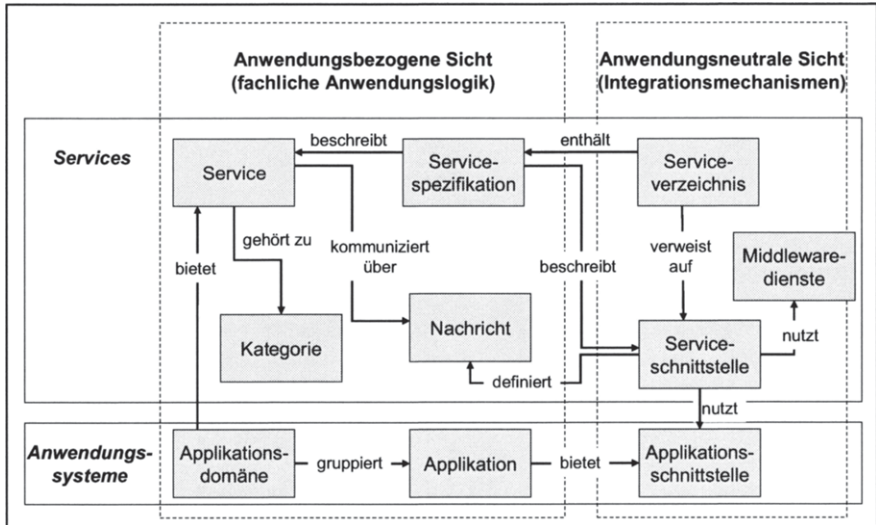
Anwendungsbezogene Sicht (fachliche Anwendungslogik)

Anwendungsneutrale Sicht (Integrationsmechanismen)

Services

Service

beschreibt

Service-spezifikation

enthält

Service-verzeichnis

gehört zu

kommuniziert über

beschreibt

verweist auf

Middleware-dienste

bietet

Kategorie

Nachricht

Service-schnittstelle

nutzt

definiert

nutzt

Anwendungs-systeme

Applikations-domäne

gruppiert

Applikation

bietet

Applikations-schnittstelle